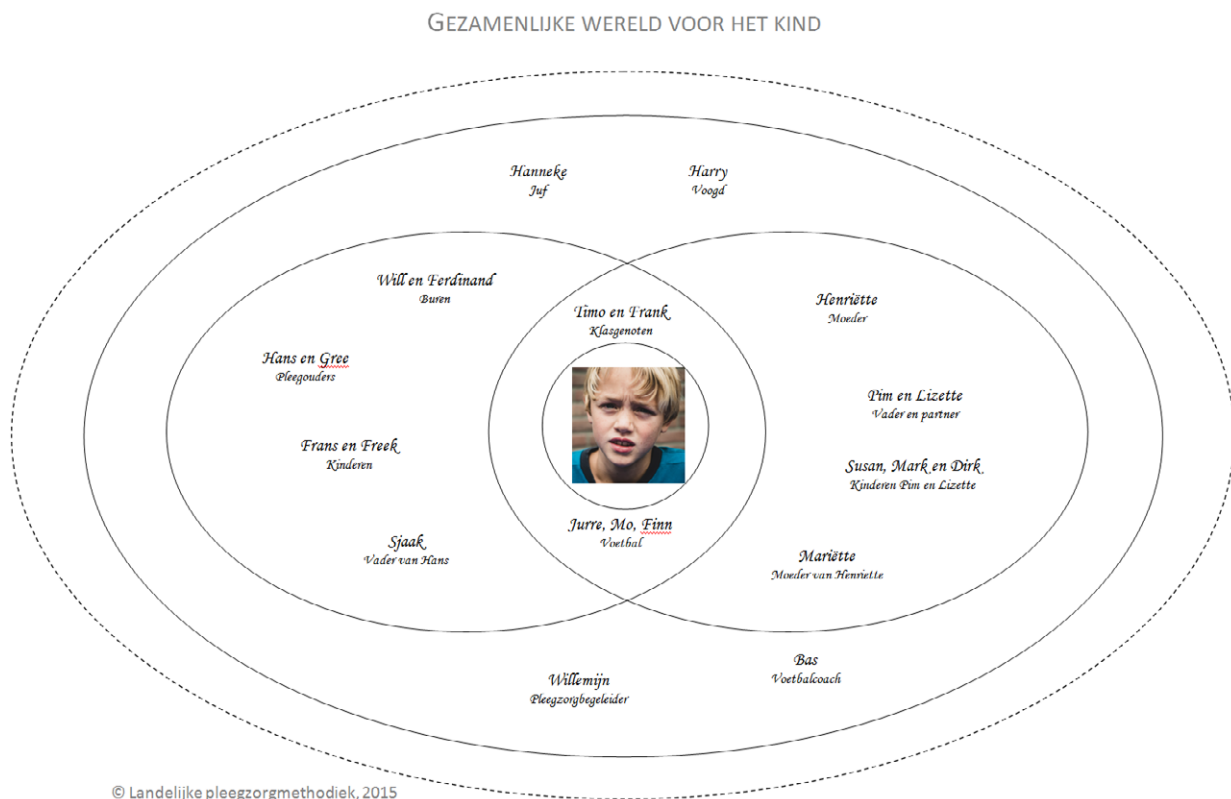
GEZAMENLIJKE WERELD VOOR HET KIND

Hanneke
Juf

Harry
Voogd

Will en Ferdinand
Buren

Timo en Frank
Klasgenoten

Henriëtte
Moeder

Hans en Gree
Pleegouders

Pim en Lizette
Vader en partner

Frans en Freek
Kinderen

Susan, Mark en Dirk
Kinderen Pim en Lizette

Jurre, Mo, Finn
Voetbal

Sjaak
Vader van Hans

Mariëtte
Moeder van Henriette

Willemijn
Pleegzorgbegeleider

Bas
Voetbalcoach

© Landelijke pleegzorgmethodiek, 2015